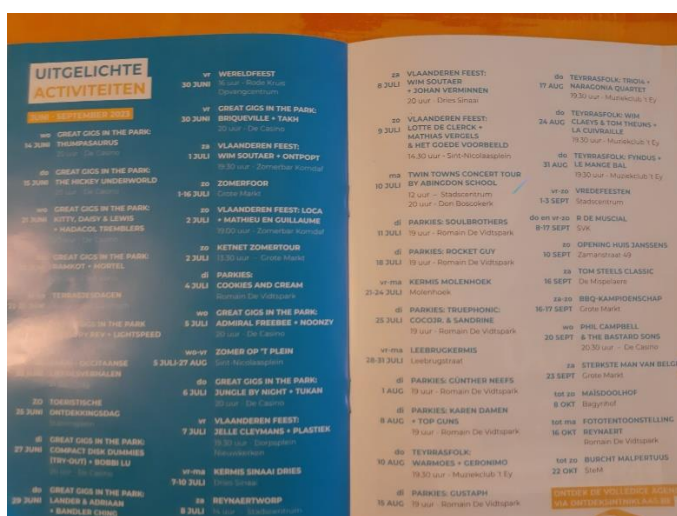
UITGELICHTE ACTIVITEITEN

JUNI - SEPTEMBER 2023

wo 14 JUNI GREAT GIGS IN THE PARK: THUMPASAURUS 20 uur - De Casino

do 15 JUNI GREAT GIGS IN THE PARK: THE MICKEY UNDERWORLD 20 uur - De Casino

wo 21 JUNI GREAT GIGS IN THE PARK: KITTY, DAISY & LEWIS + NADACOL TREMBLERS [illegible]

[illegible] GREAT GIGS IN THE PARK: RAMKOT + MORTEL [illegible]

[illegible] TERRASDAGEN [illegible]

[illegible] GIGS IN THE PARK: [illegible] REY + LIGHTSPEED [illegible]

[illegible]

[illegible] 

zo 25 JUNI TOERISTISCHE ONTDEKKINGSDAG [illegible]

di 27 JUNI GREAT GIGS IN THE PARK: COMPACT DISK DUMMIES (TRY-OUT) + BOBBI LU 20 uur - De Casino

do 29 JUNI GREAT GIGS IN THE PARK: LANDER & ADRIAAN + BANDLER CHING

vr 30 JUNI WERELDFEEST 16 uur - Rode Kruis Opvangcentrum

vr 30 JUNI GREAT GIGS IN THE PARK: BRIQUEVILLE + TAKH 20 uur - De Casino

za 1 JULI VLAANDEREN FEEST: WIM SOUTAER + ONTPOPT 19.30 uur - Zomerbar Komdal

1-16 JULI ZOMERFOOR Grote Markt

zo 2 JULI VLAANDEREN FEEST: LOCA + MATHIEU EN GUILLAUME 19.00 uur - Zomerbar Komdal

zo 2 JULI KETNET ZOMERTOUR 13.30 uur - Grote Markt

di 4 JULI PARKIES: COOKIES AND CREAM Romain De Vidtspark

wo 5 JULI GREAT GIGS IN THE PARK: ADMIRAL FREEBEE + NOONZY 20 uur - De Casino

wo-zo 5 JULI-27 AUG ZOMER OP 'T PLEIN Sint-Nicolaasplein

do 6 JULI GREAT GIGS IN THE PARK: JUNGLE BY NIGHT + TUKAN 20 uur - De Casino

vr 7 JULI VLAANDEREN FEEST: BELLE CLEYMANS + PLASTIEK 19.30 uur - Dorpsplein Nieuwkerken

vr-ma 7-10 JULI KERMIS SINAAI DRIES Dries Sinaai

za 8 JULI REYNAERTWORP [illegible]

za 8 JULI VLAANDEREN FEEST: WIM SOUTAER + JOHAN VERMINNEN 20 uur - Dries Sinaai

zo 9 JULI VLAANDEREN FEEST: LOTTE DE CLERCK + MATHIAS VERGELS & HET GOEDE VOORBEELD 14.30 uur - Sint-Nicolaasplein

ma 10 JULI TWIN TOWNS CONCERT TOUR BY ABINGDON SCHOOL 12 uur - Stadscentrum 20 uur - Don Boscokerk

di 11 JULI PARKIES: SOULBROTHERS 19 uur - Romain De Vidtspark

di 18 JULI PARKIES: ROCKET GUY 19 uur - Romain De Vidtspark

vr-ma 21-24 JULI KERMIS MOLENHOEK Molenhoek

di 25 JULI PARKIES: TRUEPHONIC, COCO38. & SANDRINE 19 uur - Romain De Vidtspark

vr-ma 28-31 JULI LEEBRUGKERMIS Leebrugstraat

di 1 AUG PARKIES: GÜNTHER NEEFS 19 uur - Romain De Vidtspark

di 8 AUG PARKIES: KAREN DAMEN + TOP GUNS 19 uur - Romain De Vidtspark

do 10 AUG TEYRASFOLK: WARMOES + GERONIMO 19.30 uur - Muziekclub 't Ey

di 15 AUG PARKIES: GUSTAPH 19 uur - Romain De Vidtspark

do 17 AUG TEYRASFOLK: TRIOYA + NARAGONIA QUARTET 19.30 uur - Muziekclub 't Ey

do 24 AUG TEYRASFOLK: WIM CLAEYS & TOM THEUNS + LA CUIVRAILLE 19.30 uur - Muziekclub 't Ey

do 31 AUG TEYRASFOLK: FYNDUS + LE MANGE BAL 19.30 uur - Muziekclub 't Ey

vr-zo 1-3 SEPT VREDEFEESTEN Stadscentrum

do en vr-zo 8-17 SEPT R DE MUSICAL SVK

zo 10 SEPT OPENING HUIS JANSSENS Zamanstraat 49

za 16 SEPT TOM STEELS CLASSIC De Mispelaere

za-zo 16-17 SEPT BBQ-KAMPIOENSCHAP Grote Markt

wo 20 SEPT PHIL CAMPBELL & THE BASTARD SONS 20.30 uur - De Casino

za 23 SEPT STERKSTE MAN VAN BELG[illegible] Grote Markt

tot zo 8 OKT MAISDOOLHOF Bagynhof

tot ma 16 OKT FOTOTENTOONSTELLING REYNAERT Romain De Vidtspark

tot zo 22 OKT BURCHT MALPERTUUS SteM

ONTDEK DE VOLLEDIGE AGENDA VIA ONTDEKSINTNIKLAAS.BE